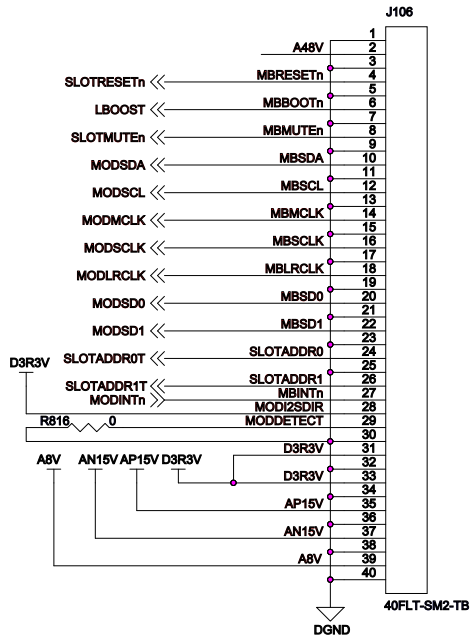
J106

1
A48V 2
3
SLOTRESETn MBRESETn 4
5
LBOOST MBBOOTn 6
7
SLOTMUTEn MBMUTEn 8
9
MODSDA MBSDA 10
11
MODSCL MBSCL 12
13
MODMCLK MBMCLK 14
15
MODSCLK MBSCLK 16
17
MODLRCLK MBLRCLK 18
19
MODSD0 MBSD0 20
21
MODSD1 MBSD1 22
23
D3R3V
SLOTADDR0T SLOTADDR0 24
25
SLOTADDR1T SLOTADDR1 26
MODINTn MBINTn 27
MODI2SDIR 28
R816 0 MODDETECT 29
30
D3R3V 31
A8V AN15V AP15V D3R3V 32
D3R3V 33
34
AP15V 35
36
AN15V 37
38
A8V 39
40

40FLT-SM2-TB

DGND